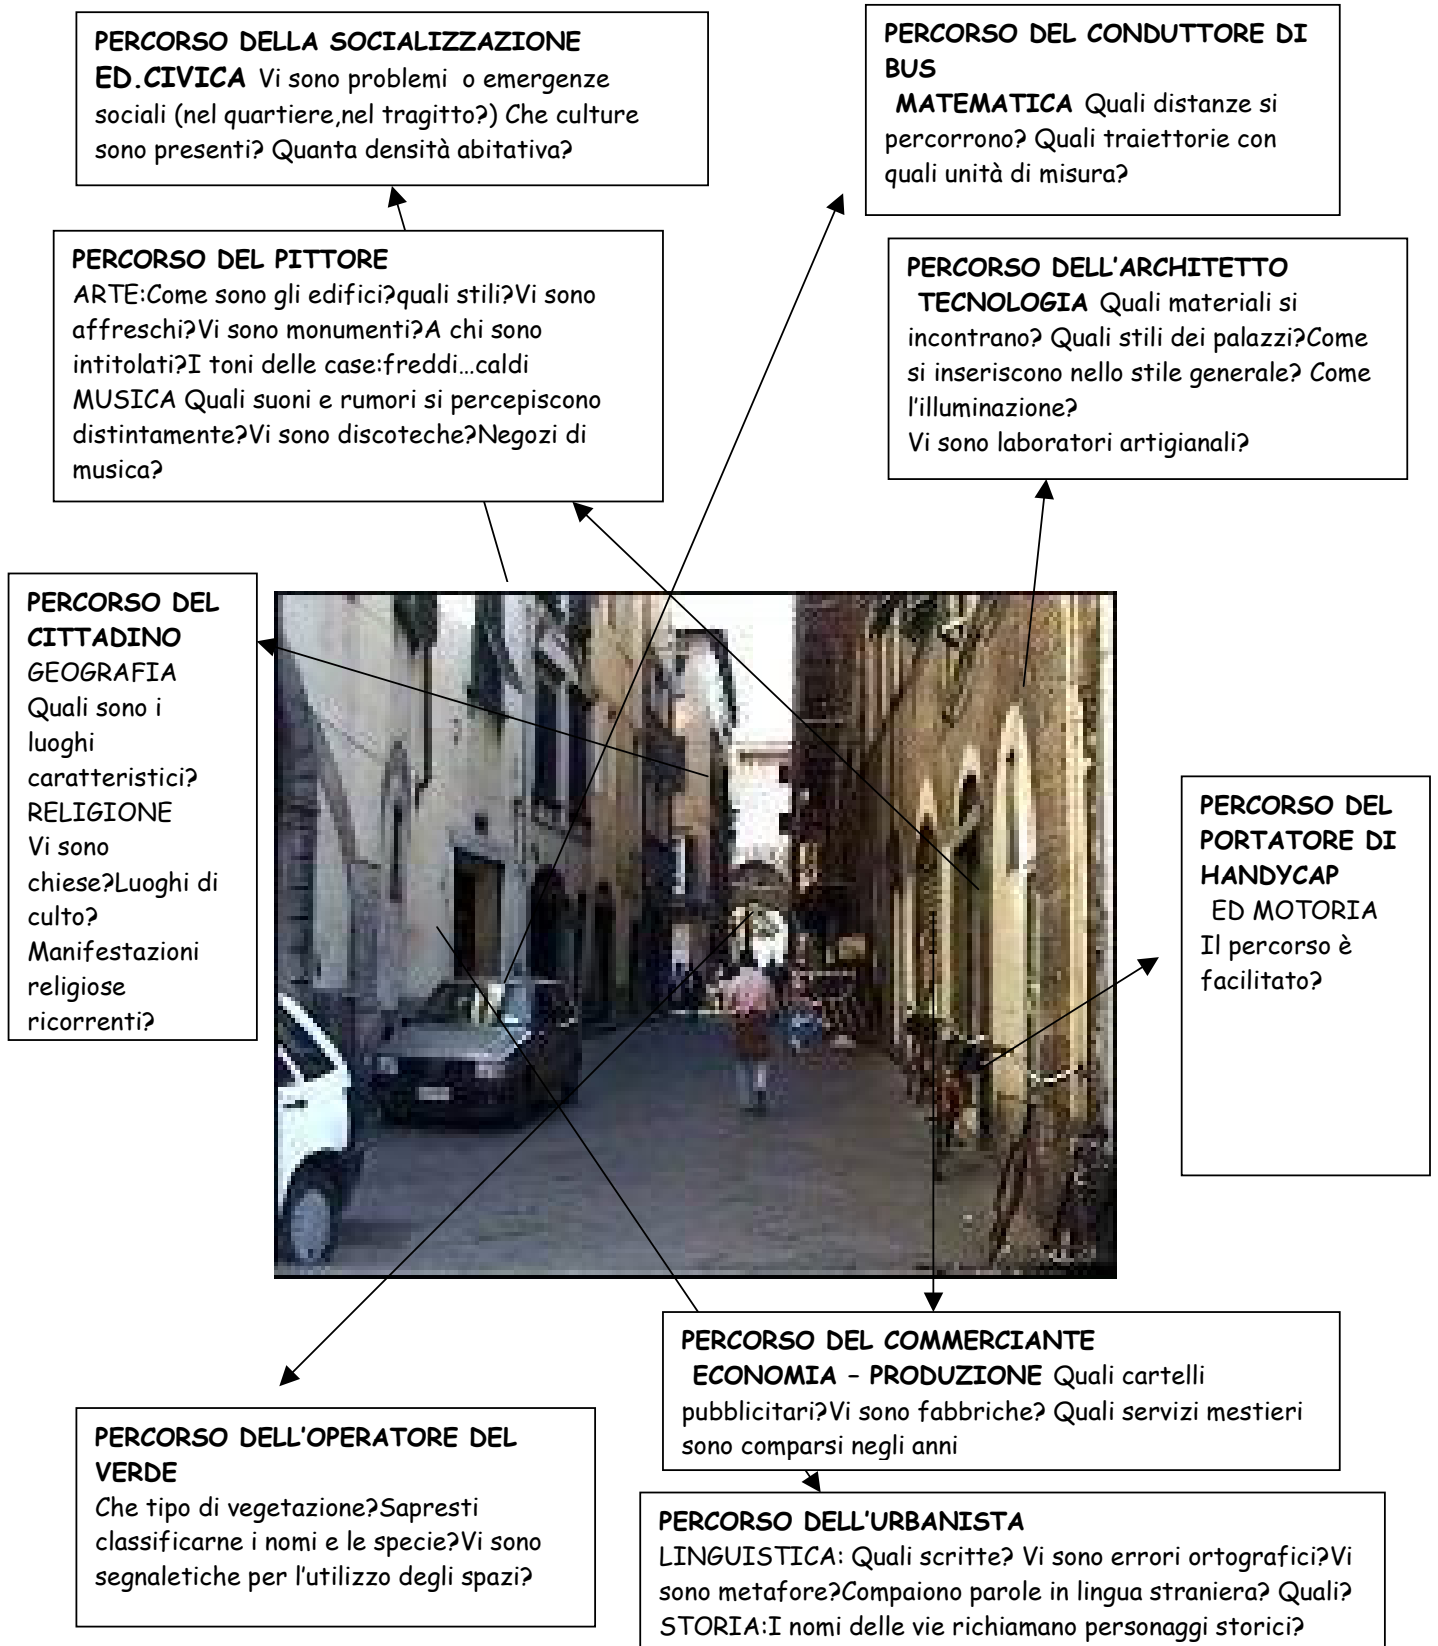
PERCORSO DELLA SOCIALIZZAZIONE
ED.CIVICA Vi sono problemi o emergenze sociali (nel quartiere,nel tragitto?) Che culture sono presenti? Quanta densità abitativa?

PERCORSO DEL CONDUTTORE DI BUS
MATEMATICA Quali distanze si percorrono? Quali traiettorie con quali unità di misura?

PERCORSO DEL PITTORE
ARTE:Come sono gli edifici?quali stili?Vi sono affreschi?Vi sono monumenti?A chi sono intitolati?I toni delle case:freddi…caldi
MUSICA Quali suoni e rumori si percepiscono distintamente?Vi sono discoteche?Negozi di musica?

PERCORSO DELL'ARCHITETTO
TECNOLOGIA Quali materiali si incontrano? Quali stili dei palazzi?Come si inseriscono nello stile generale? Come l'illuminazione?
Vi sono laboratori artigianali?

PERCORSO DEL CITTADINO
GEOGRAFIA
Quali sono i luoghi caratteristici?
RELIGIONE
Vi sono chiese?Luoghi di culto? Manifestazioni religiose ricorrenti?

PERCORSO DEL PORTATORE DI HANDYCAP
ED MOTORIA
Il percorso è facilitato?

PERCORSO DEL COMMERCIANTE
ECONOMIA – PRODUZIONE Quali cartelli pubblicitari?Vi sono fabbriche? Quali servizi mestieri sono comparsi negli anni

PERCORSO DELL'OPERATORE DEL VERDE
Che tipo di vegetazione?Sapresti classificarne i nomi e le specie?Vi sono segnaletiche per l'utilizzo degli spazi?

PERCORSO DELL'URBANISTA
LINGUISTICA: Quali scritte? Vi sono errori ortografici?Vi sono metafore?Compaiono parole in lingua straniera? Quali?
STORIA:I nomi delle vie richiamano personaggi storici?